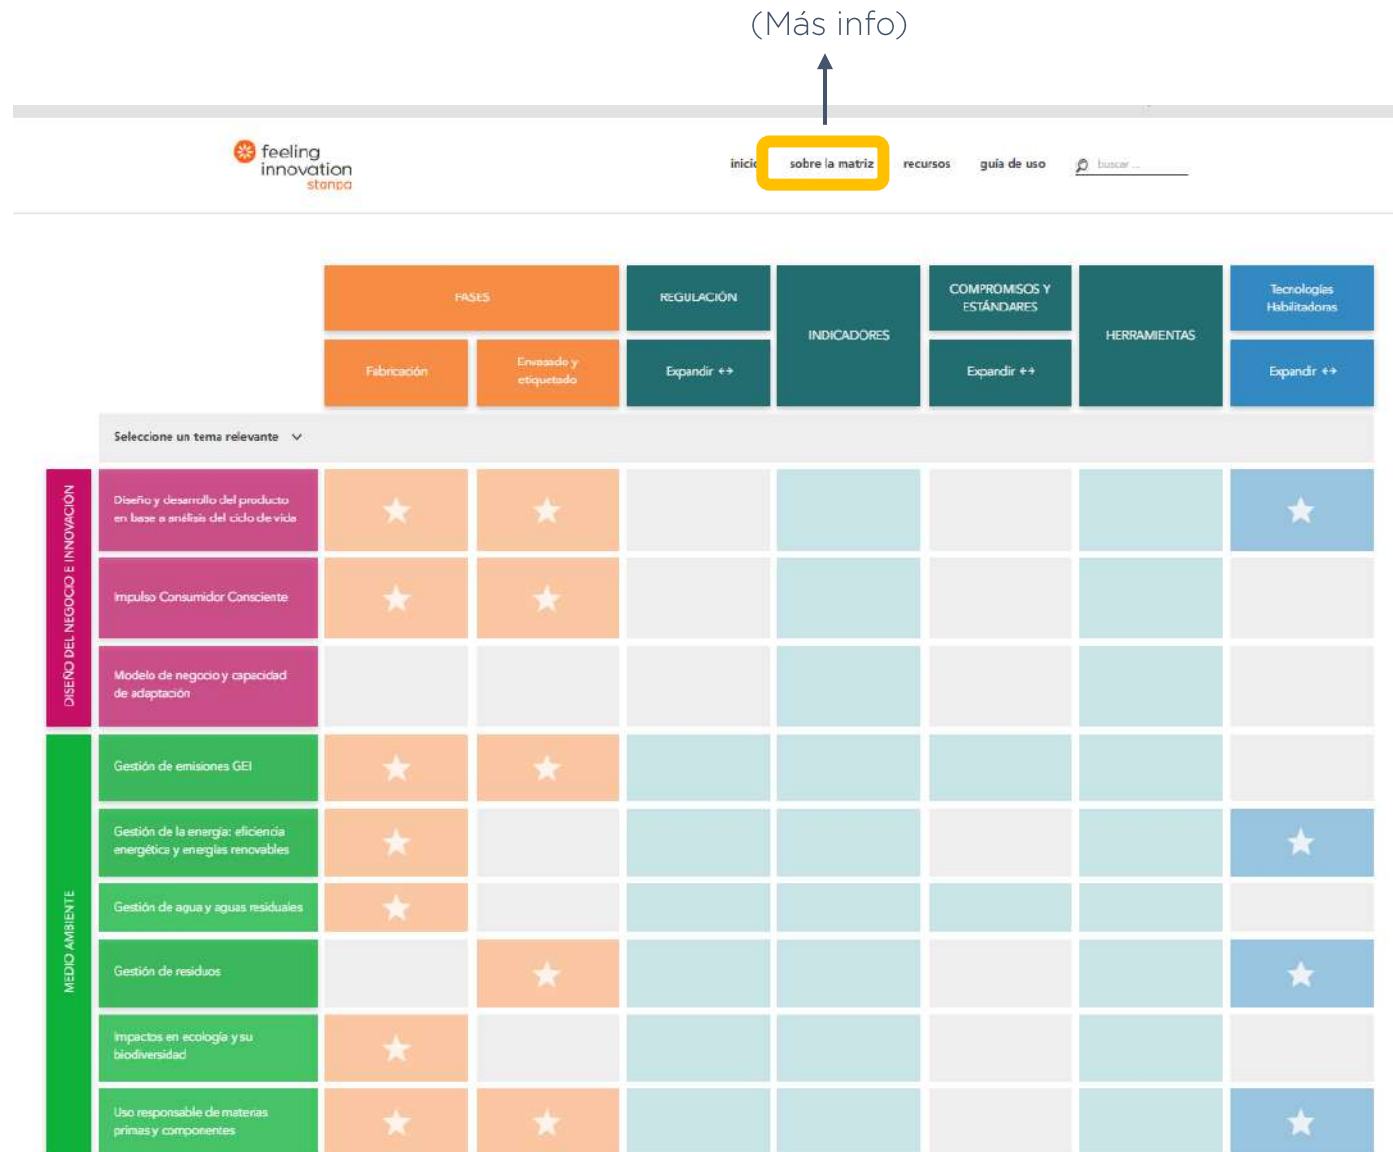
(Más info)

feeling innovation stanpa

inicio sobre la matriz recursos guía de uso buscar ...

| | | FASES | | REGULACIÓN | INDICADORES | COMPROMISOS Y ESTÁNDARES | HERRAMIENTAS | Tecnologías Habilitadoras |
|---|---|---|---|---|---|---|---|---|
| | | Fabricación | Envasado y etiquetado | Expandir ↔ | | Expandir ↔ | | Expandir ↔ |
| | Seleccione un tema relevante | | | | | | | |
| DISEÑO DEL NEGOCIO E INNOVACIÓN | Diseño y desarrollo del producto en base a análisis del ciclo de vida | ★ | ★ | | | | | ★ |
| | Impulso Consumidor Consciente | ★ | ★ | | | | | |
| | Modelo de negocio y capacidad de adaptación | | | | | | | |
| MEDIO AMBIENTE | Gestión de emisiones GEI | ★ | ★ | | | | | |
| | Gestión de la energía: eficiencia energética y energías renovables | ★ | | | | | | ★ |
| | Gestión de agua y aguas residuales | ★ | | | | | | |
| | Gestión de residuos | | ★ | | | | | ★ |
| | Impactos en ecología y su biodiversidad | ★ | | | | | | |
| | Uso responsable de materias primas y componentes | ★ | ★ | | | | | ★ |